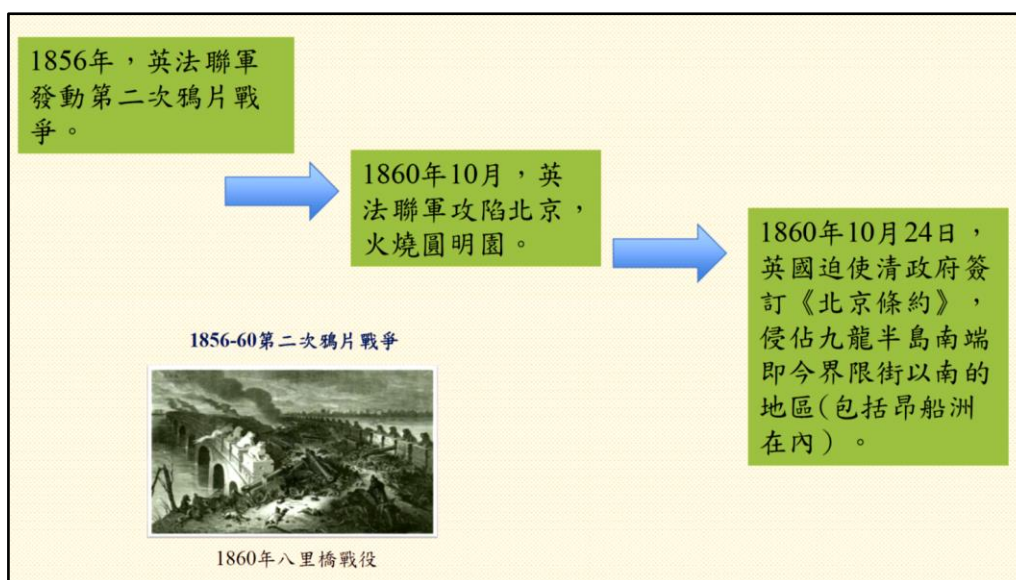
1856年，英法聯軍發動第二次鴉片戰爭。

1860年10月，英法聯軍攻陷北京，火燒圓明園。

1860年10月24日，英國迫使清政府簽訂《北京條約》，侵佔九龍半島南端即今界限街以南的地區(包括昂船洲在內）。

1856-60第二次鴉片戰爭

1860年八里橋戰役